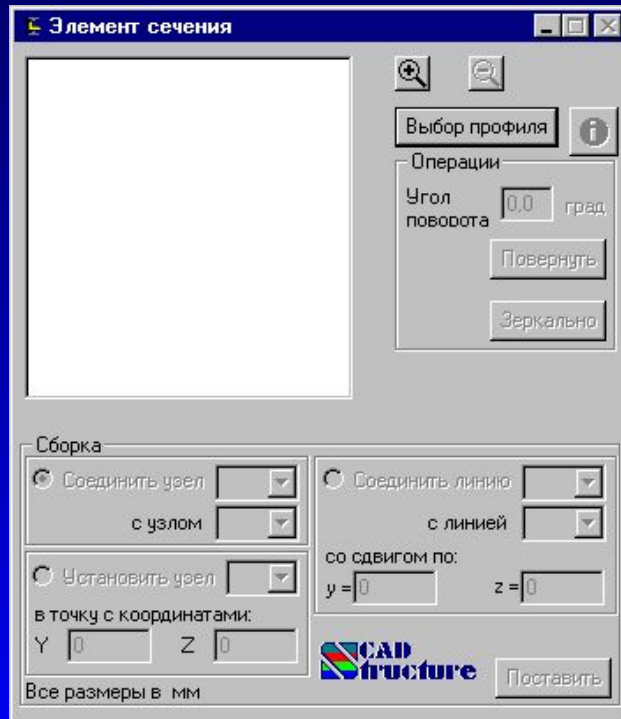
Элемент сечения

Выбор профиля

Операции
Угол поворота 0,0 град
Повернуть
Зеркально

Сборка
Соединить узел
с узлом
Соединить линию
с линией
со сдвигом по:
y = 0
z = 0
Установить узел
в точку с координатами:
Y 0
Z 0
CAD Structure
Поставить
Все размеры в мм